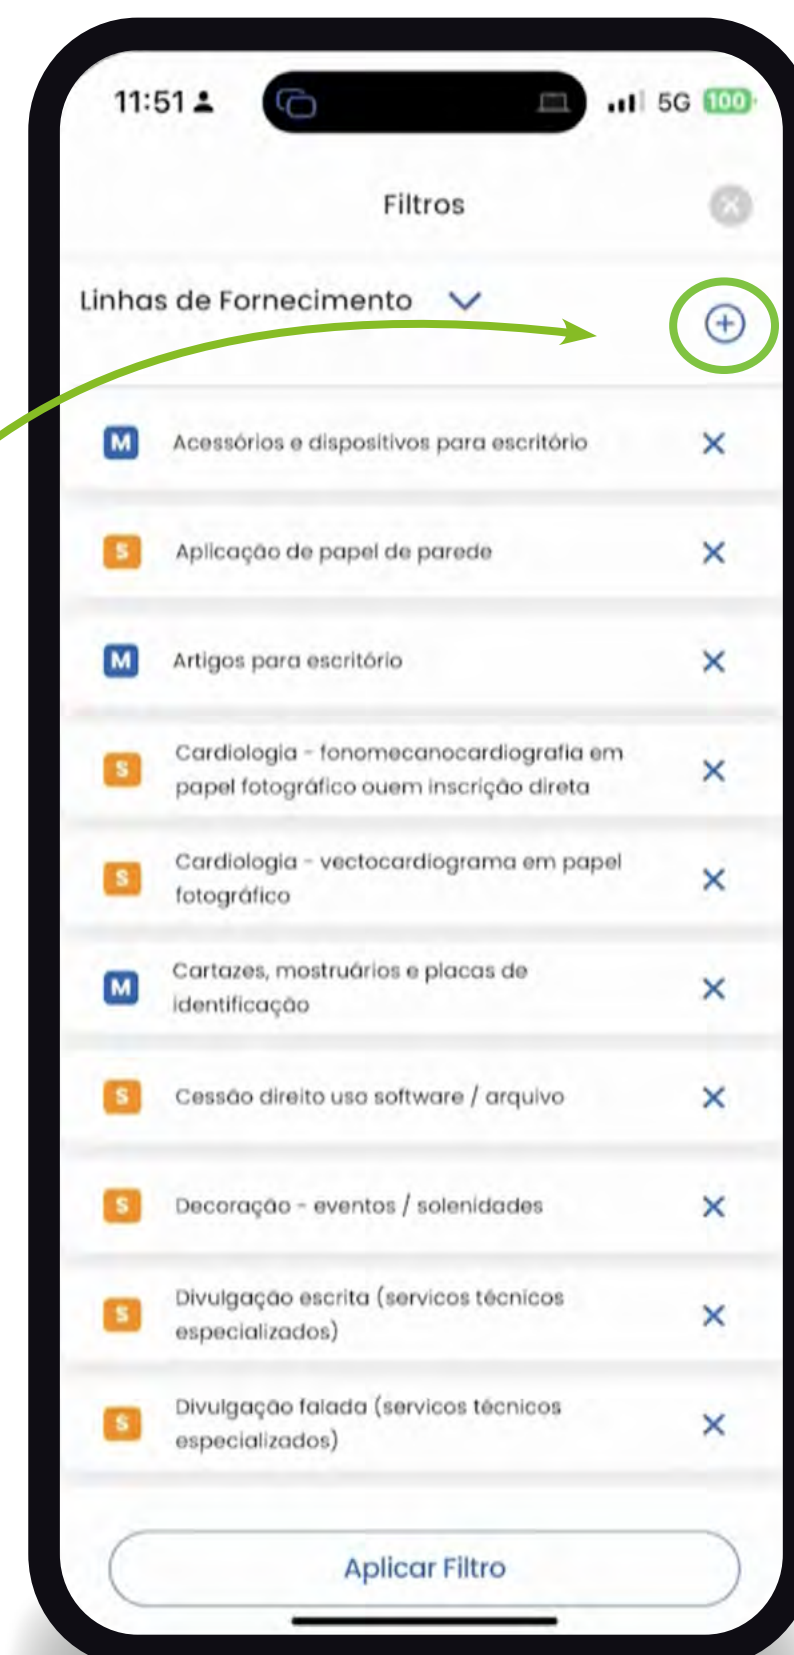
11:51

5G 100

Filtros

Linhas de Fornecimento

M Acessórios e dispositivos para escritório

S Aplicação de papel de parede

M Artigos para escritório

S Cardiologia - fonomecanocardiografia em papel fotográfico ouem inscrição direta

S Cardiologia - vectocardiograma em papel fotográfico

M Cartazes, mostruários e placas de identificação

S Cessão direito uso software / arquivo

S Decoração - eventos / solenidades

S Divulgação escrita (servicos técnicos especializados)

S Divulgação falada (servicos técnicos especializados)

Aplicar Filtro